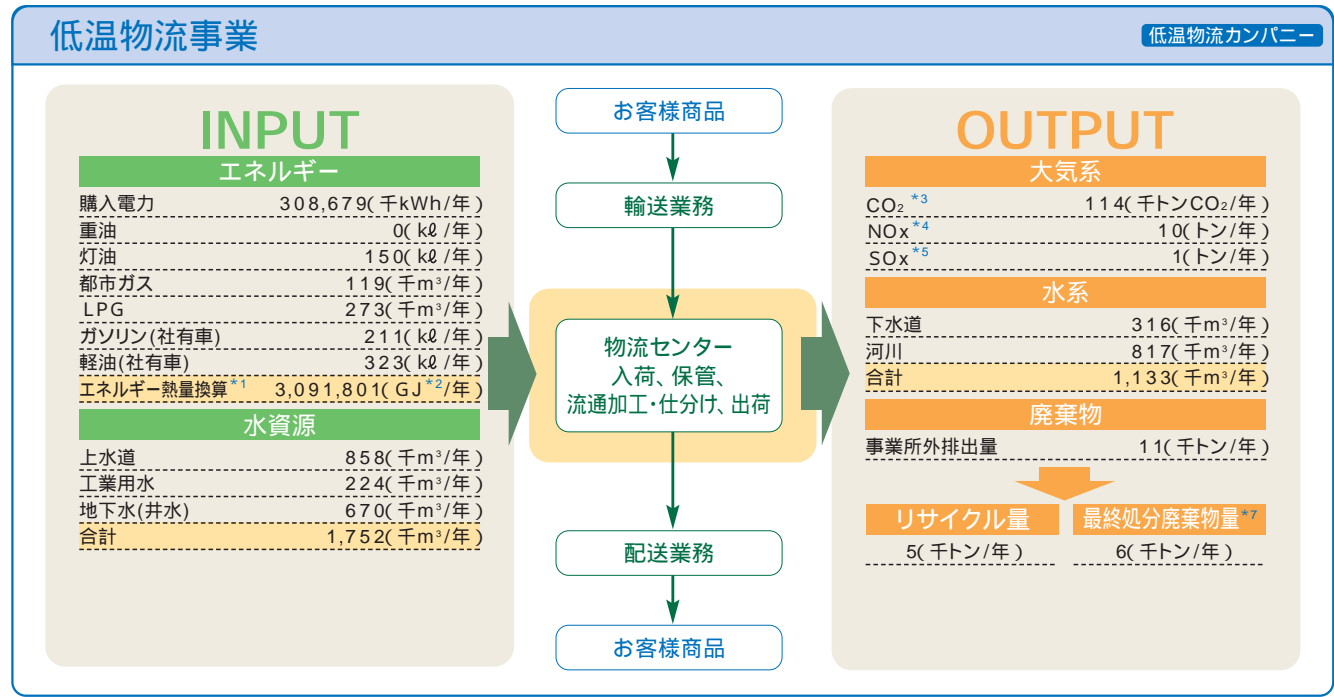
低温物流事業

低温物流カンパニー

INPUT

エネルギー

| | |
|---|---|
| 購入電力 | 308,679(千kWh/年) |
| 重油 | 0(kℓ/年) |
| 灯油 | 150(kℓ/年) |
| 都市ガス | 119(千m³/年) |
| LPG | 273(千m³/年) |
| ガソリン(社有車) | 211(kℓ/年) |
| 軽油(社有車) | 323(kℓ/年) |
| エネルギー熱量換算$^{*1}$ | 3,091,801(GJ$^{*2}$/年) |

水資源

| | |
|---|---|
| 上水道 | 858(千m³/年) |
| 工業用水 | 224(千m³/年) |
| 地下水(井水) | 670(千m³/年) |
| 合計 | 1,752(千m³/年) |

お客様商品

輸送業務

物流センター
入荷、保管、
流通加工・仕分け、出荷

配送業務

お客様商品

OUTPUT

大気系

| | |
|---|---|
| $CO_2$ $^{*3}$ | 114(千トン$CO_2$/年) |
| NOx$^{*4}$ | 10(トン/年) |
| SOx$^{*5}$ | 1(トン/年) |

水系

| | |
|---|---|
| 下水道 | 316(千m³/年) |
| 河川 | 817(千m³/年) |
| 合計 | 1,133(千m³/年) |

廃棄物

| | |
|---|---|
| 事業所外排出量 | 11(千トン/年) |

リサイクル量
5(千トン/年)

最終処分廃棄物量$^{*7}$
6(千トン/年)